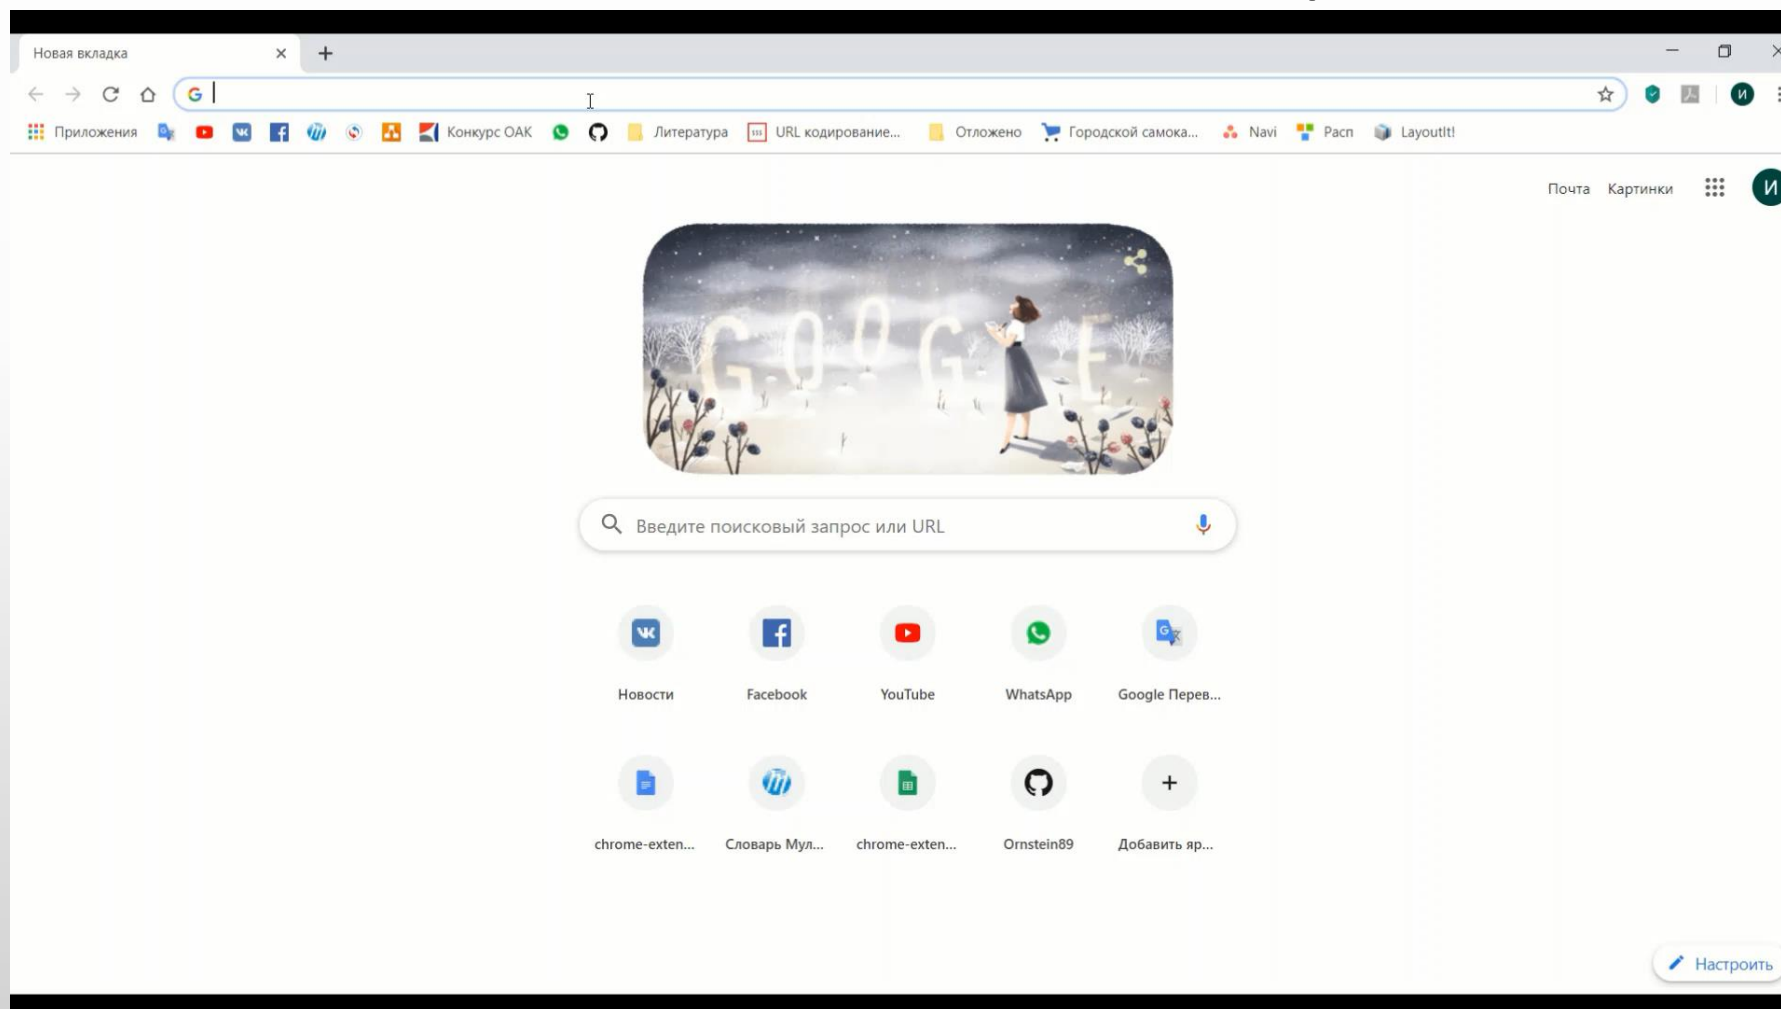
Новая вкладка

Приложения Конкурс ОАК Литература URL кодирование... Отложено Городской самока... Navi Расп LayoutIt!

Почта Картинки

GOOGLE

Введите поисковый запрос или URL

Новости
Facebook
YouTube
WhatsApp
Google Перев...
chrome-exten...
Словарь Мул...
chrome-exten...
Ornstein89
Добавить яр...

Настроить